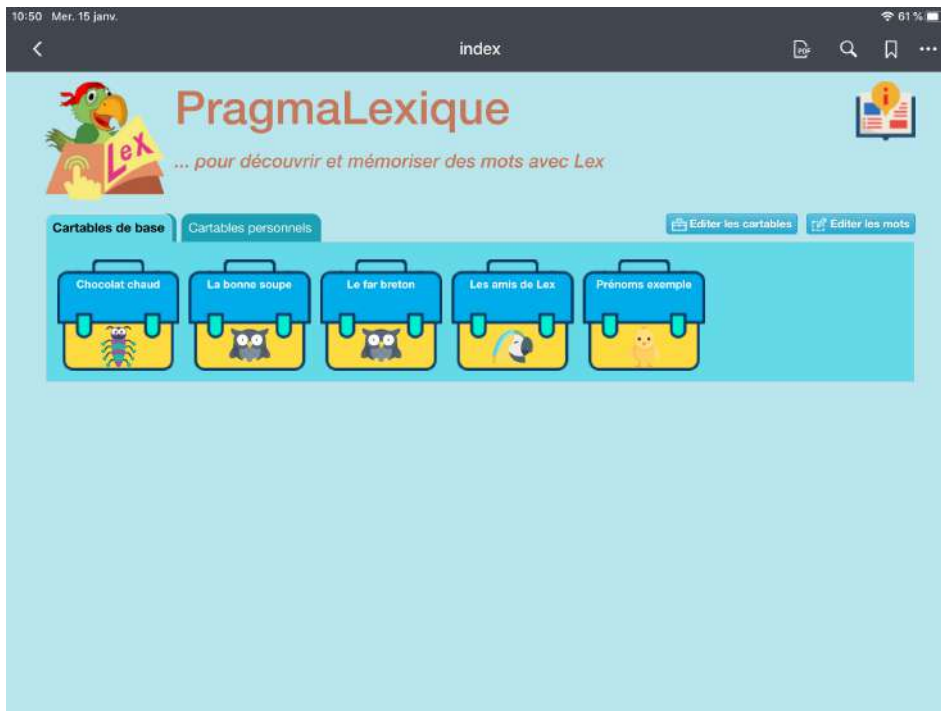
10:50 Mer. 15 janv.

61 %

index

PDF

Lex

PragmaLexique

... pour découvrir et mémoriser des mots avec Lex

Cartables de base

Cartables personnels

Editer les cartables

Éditer les mots

Chocolat chaud

La bonne soupe

Le far breton

Les amis de Lex

Prénoms exemple